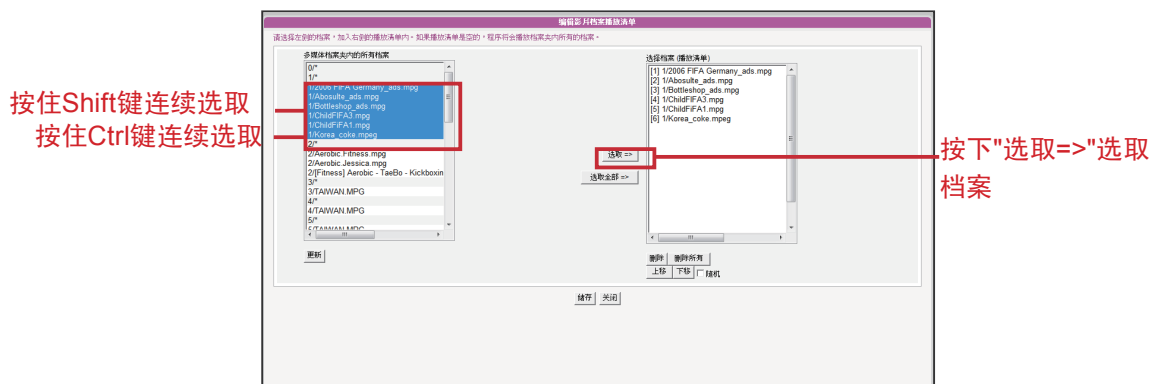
编辑影片档案播放清单

请选择左侧的档案，加入右侧的播放清单内。如果播放清单是空的，程序将会播放档案夹内所有的档案。

多媒体档案夹内的所有档案

0/*
1/*
1/2006 FIFA Germany_ads.mpg
1/Abosulte_ads.mpg
1/Bottleshop_ads.mpg
1/ChildFIFA3.mpg
1/ChildFiFA1.mpg
1/Korea_coke.mpeg
2/*
2/Aerobic Fitness.mpg
2/Aerobic Jessica.mpg
2/[Fitness] Aerobic - TaeBo - Kickboxin
3/*
3/TAIWAN.MPG
4/*
4/TAIWAN.MPG
5/*
5/TAIWAN.MPG

更新

按住Shift键连续选取
按住Ctrl键连续选取

选取 =>
选取全部 =>

按下"选取=>"选取档案

选择档案 (播放清单)

[1] 1/2006 FIFA Germany_ads.mpg
[2] 1/Abosulte_ads.mpg
[3] 1/Bottleshop_ads.mpg
[4] 1/ChildFIFA3.mpg
[5] 1/ChildFiFA1.mpg
[6] 1/Korea_coke.mpeg

删除 删除所有
上移 下移 随机

储存 关闭